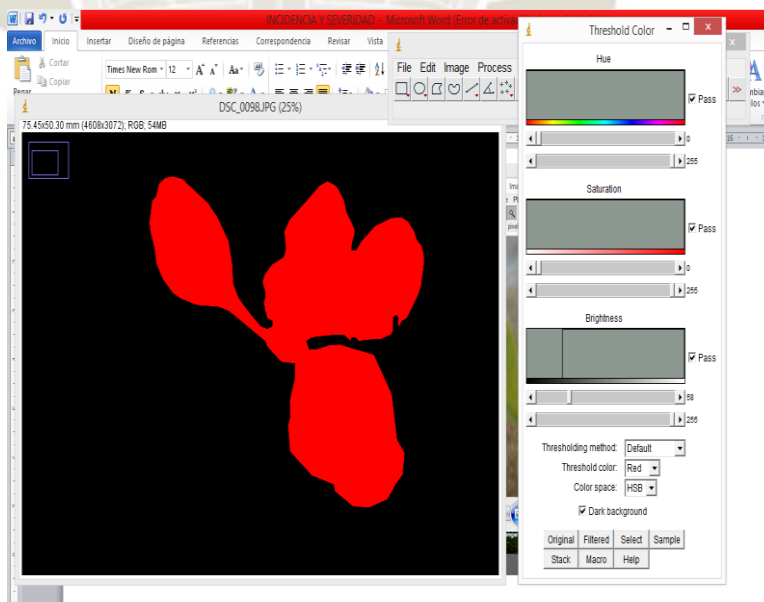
INCIDENCIA Y SEVERIDAD - Microsoft Word (Error de activa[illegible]

Archivo Inicio Insertar Diseño de página Referencias Correspondencia Revisar Vista

Cortar
Copiar
Pegar

Times New Rom 12

File Edit Image Process

DSC_0098.JPG (25%)

75.45x50.30 mm (4608x3072); RGB; 54MB

Threshold Color

Hue

Pass

0

255

Saturation

Pass

0

255

Brightness

Pass

58

255

Thresholding method: Default

Threshold color: Red

Color space: HSB

Dark background

Original Filtered Select Sample

Stack Macro Help